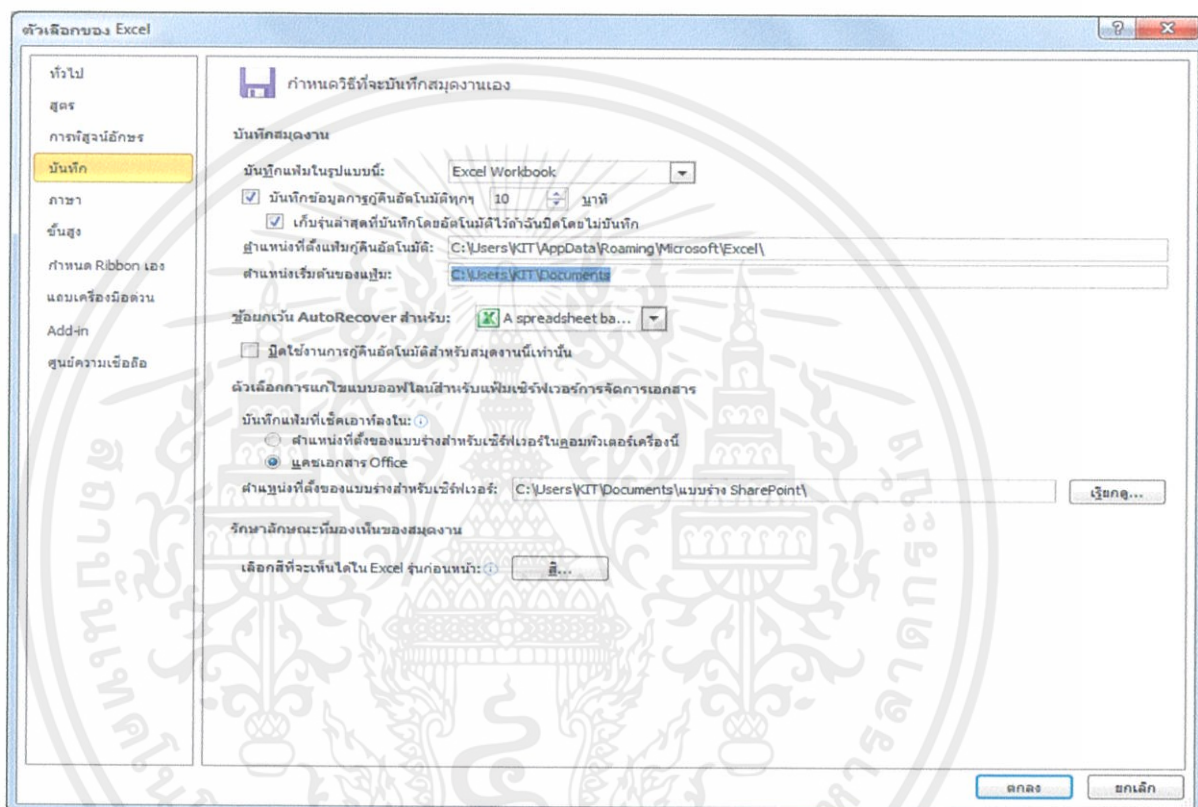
ตัวเลือกของ Excel

ทั่วไป
สูตร
การพิสูจน์อักษร
บันทึก
ภาษา
ขั้นสูง
กำหนด Ribbon เอง
แถบเครื่องมือด่วน
Add-in
ศูนย์ความเชื่อถือ

กำหนดวิธีที่จะบันทึกสมุดงานเอง

บันทึกสมุดงาน

บันทึกแฟ้มในรูปแบบนี้: Excel Workbook
บันทึกข้อมูลการกู้คืนอัตโนมัติทุกๆ 10 นาที
เก็บรุ่นล่าสุดที่บันทึกโดยอัตโนมัติไว้ถ้าฉันปิดโดยไม่บันทึก
ตำแหน่งที่ตั้งแฟ้มกู้คืนอัตโนมัติ: C:\Users\KIT\AppData\Roaming\Microsoft\Excel\
ตำแหน่งเริ่มต้นของแฟ้ม: C:\Users\KIT\Documents

ข้อยกเว้น AutoRecover สำหรับ: A spreadsheet ba...
ปิดใช้งานการกู้คืนอัตโนมัติสำหรับสมุดงานนี้เท่านั้น

ตัวเลือกการแก้ไขแบบออฟไลน์สำหรับแฟ้มเซิร์ฟเวอร์การจัดการเอกสาร

บันทึกแฟ้มที่เช็คเอาท์ลงใน:
ตำแหน่งที่ตั้งของแบบร่างสำหรับเซิร์ฟเวอร์ในคอมพิวเตอร์เครื่องนี้
แคชเอกสาร Office
ตำแหน่งที่ตั้งของแบบร่างสำหรับเซิร์ฟเวอร์: C:\Users\KIT\Documents\แบบร่าง SharePoint\ เรียกดู...

รักษาลักษณะที่มองเห็นของสมุดงาน

เลือกสีที่จะเห็นได้ใน Excel รุ่นก่อนหน้า: สี...

ตกลง ยกเลิก